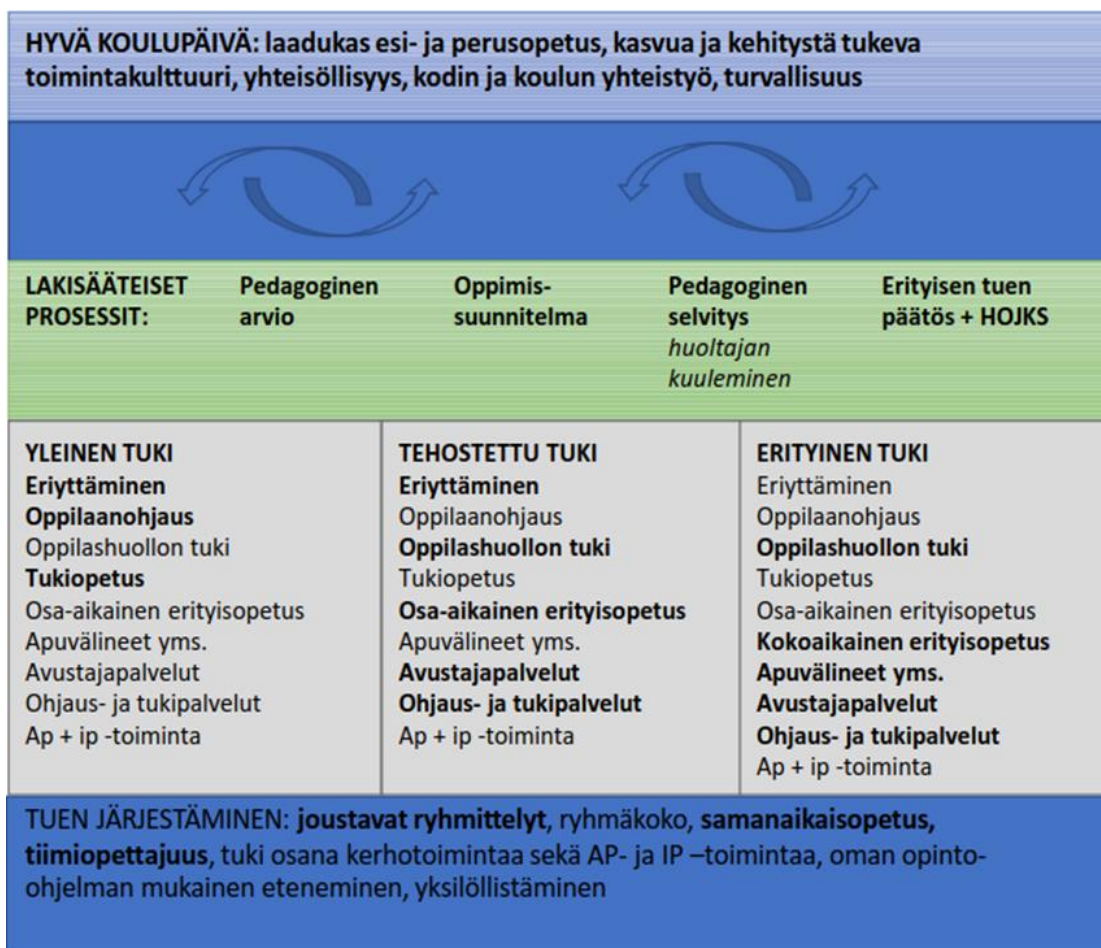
HYVÄ KOULUPÄIVÄ: laadukas esi- ja perusopetus, kasvua ja kehitystä tukeva toimintakulttuuri, yhteisöllisyys, kodin ja koulun yhteistyö, turvallisuus

LAKISÄÄTEISET PROSESSIT:

Pedagoginen arvio

Oppimis-suunnitelma

Pedagoginen selvitys
huoltajan kuuleminen

Erityisen tuen päätös + HOJKS

| YLEINEN TUKI | TEHOSTETTU TUKI | ERITYINEN TUKI |
|---|---|---|
| Eriyttäminen | Eriyttäminen | Eriyttäminen |
| Oppilaanohjaus | Oppilaanohjaus | Oppilaanohjaus |
| Oppilashuollon tuki | Oppilashuollon tuki | Oppilashuollon tuki |
| Tukiopetus | Tukiopetus | Tukiopetus |
| Osa-aikainen erityisopetus | Osa-aikainen erityisopetus | Osa-aikainen erityisopetus |
| Apuvälineet yms. | Apuvälineet yms. | Kokoaikainen erityisopetus |
| Avustajapalvelut | Avustajapalvelut | Apuvälineet yms. |
| Ohjaus- ja tukipalvelut | Ohjaus- ja tukipalvelut | Avustajapalvelut |
| Ap + ip -toiminta | Ap + ip -toiminta | Ohjaus- ja tukipalvelut |
| | | Ap + ip -toiminta |

TUEN JÄRJESTÄMINEN: joustavat ryhmittelyt, ryhmäkoko, samanaikaisopetus, tiimiopettajuus, tuki osana kerhotoimintaa sekä AP- ja IP –toimintaa, oman opinto-ohjelman mukainen eteneminen, yksilöllistäminen